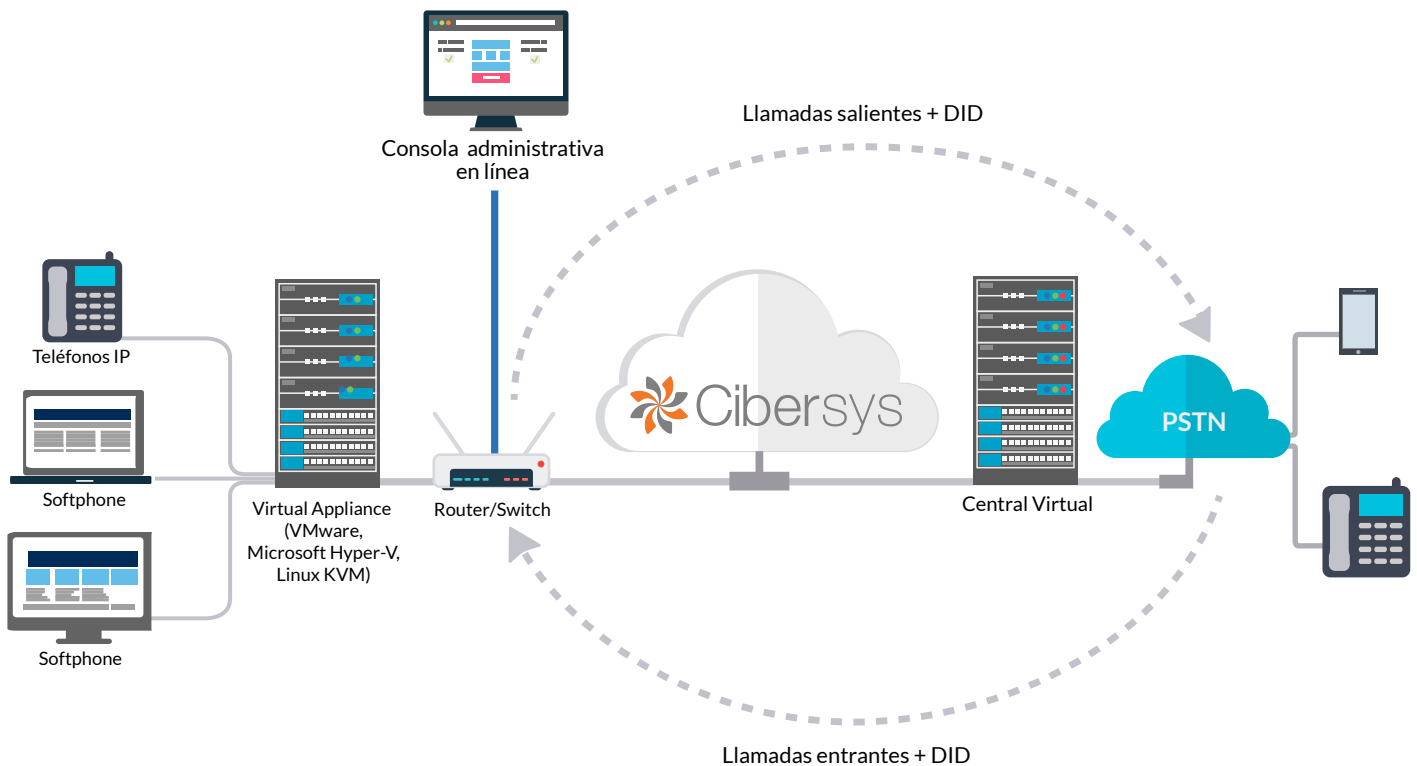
Consola administrativa en línea

Llamadas salientes + DID

Teléfonos IP

Softphone

Softphone

Virtual Appliance (VMware, Microsoft Hyper-V, Linux KVM)

Router/Switch

Cibersys

Central Virtual

PSTN

Llamadas entrantes + DID